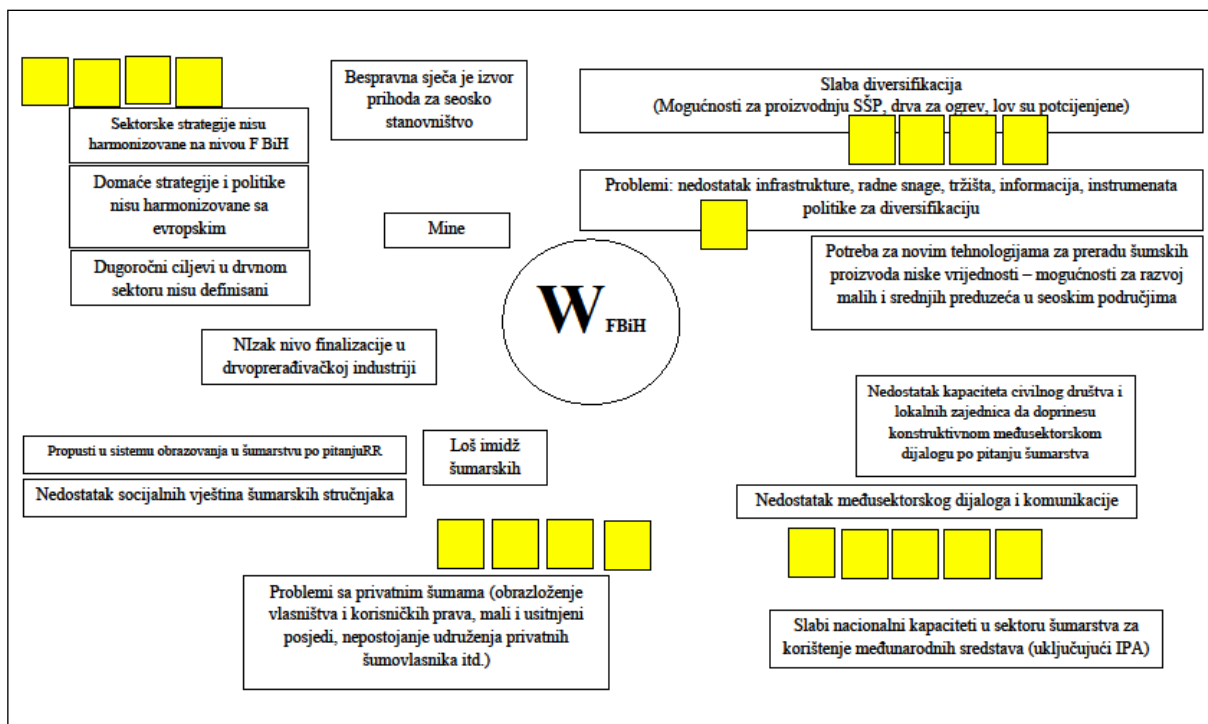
Sektorske strategije nisu harmonizovane na nivou F BiH

Domaće strategije i politike nisu harmonizovane sa evropskim

Dugoročni ciljevi u drvnom sektoru nisu definisani

Bespravna sječa je izvor prihoda za seosko stanovništvo

Mine

Slaba diversifikacija (Mogućnosti za proizvodnju SŠP, drva za ogrev, lov su potcijenjene)

Problemi: nedostatak infrastrukture, radne snage, tržišta, informacija, instrumenata politike za diversifikaciju

Potreba za novim tehnologijama za preradu šumskih proizvoda niske vrijednosti – mogućnosti za razvoj malih i srednjih preduzeća u seoskim područjima

W$_{FBiH}$

NIzak nivo finalizacije u drvoprerađivačkoj industriji

Nedostatak kapaciteta civilnog društva i lokalnih zajednica da doprinesu konstruktivnom međusektorskom dijalogu po pitanju šumarstva

Propusti u sistemu obrazovanja u šumarstvu po pitanjuRR

Loš imidž šumarskih

Nedostatak socijalnih vještina šumarskih stručnjaka

Nedostatak međusektorskog dijaloga i komunikacije

Problemi sa privatnim šumama (obrazloženje vlasništva i korisničkih prava, mali i usitnjeni posjedi, nepostojanje udruženja privatnih šumovlasnika itd.)

Slabi nacionalni kapaciteti u sektoru šumarstva za korištenje međunarodnih sredstava (uključujući IPA)